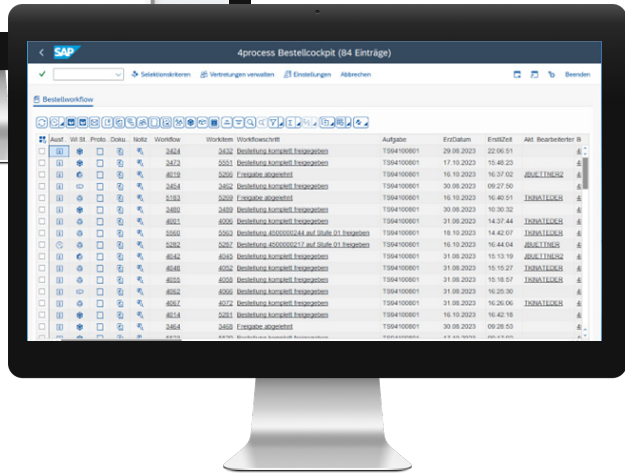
SAP 4process Bestellcockpit (84 Einträge)

Selektionskriterien Vertretungen verwalten Einstellungen Abbrechen Beenden

Bestellworkflow

| Ausf. | Wf St. | Proto. | Doku. | Notiz | Workflow | Workitem | Workflowschritt | Aufgabe | ErstDatum | ErstlZeit | Akt. Bearbeiter | B |
|---|---|---|---|---|---|---|---|---|---|---|---|---|
| | | | | | 3424 | 3432 | Bestellung komplett freigegeben | TS94100801 | 29.09.2023 | 22:06:51 | | |
| | | | | | 3473 | 5551 | Bestellung komplett freigegeben | TS94100801 | 17.10.2023 | 15:48:23 | | |
| | | | | | 4019 | 5290 | Freigabe abgelehnt | TS94100801 | 16.10.2023 | 16:37:02 | JBUETTNER2 | |
| | | | | | 3454 | 3462 | Bestellung komplett freigegeben | TS94100801 | 30.09.2023 | 09:27:50 | | |
| | | | | | 5183 | 5259 | Freigabe abgelehnt | TS94100801 | 16.10.2023 | 16:40:51 | TKINATEDER | |
| | | | | | 3480 | 3489 | Bestellung komplett freigegeben | TS94100801 | 30.09.2023 | 10:30:32 | | |
| | | | | | 4001 | 4006 | Bestellung komplett freigegeben | TS94100801 | 31.08.2023 | 14:37:44 | TKINATEDER | |
| | | | | | 5560 | 5563 | Bestellung 4500000244 auf Stufe 01 freigeben | TS94100801 | 18.10.2023 | 14:42:07 | TKINATEDER | |
| | | | | | 5282 | 5287 | Bestellung 4500000217 auf Stufe 01 freigeben | TS94100801 | 16.10.2023 | 16:44:04 | JBUETTNER | |
| | | | | | 4042 | 4045 | Bestellung komplett freigegeben | TS94100801 | 31.08.2023 | 15:13:19 | JBUETTNER2 | |
| | | | | | 4046 | 4052 | Bestellung komplett freigegeben | TS94100801 | 31.08.2023 | 15:15:27 | TKINATEDER | |
| | | | | | 4055 | 4058 | Bestellung komplett freigegeben | TS94100801 | 31.08.2023 | 15:18:57 | TKINATEDER | |
| | | | | | 4062 | 4066 | Bestellung komplett freigegeben | TS94100801 | 31.08.2023 | 16:25:30 | | |
| | | | | | 4067 | 4072 | Bestellung komplett freigegeben | TS94100801 | 31.08.2023 | 16:26:06 | TKINATEDER | |
| | | | | | 4014 | 5281 | Bestellung komplett freigegeben | TS94100801 | 16.10.2023 | 16:42:18 | | |
| | | | | | 3464 | 3468 | Freigabe abgelehnt | TS94100801 | 30.09.2023 | 09:28:53 | | |